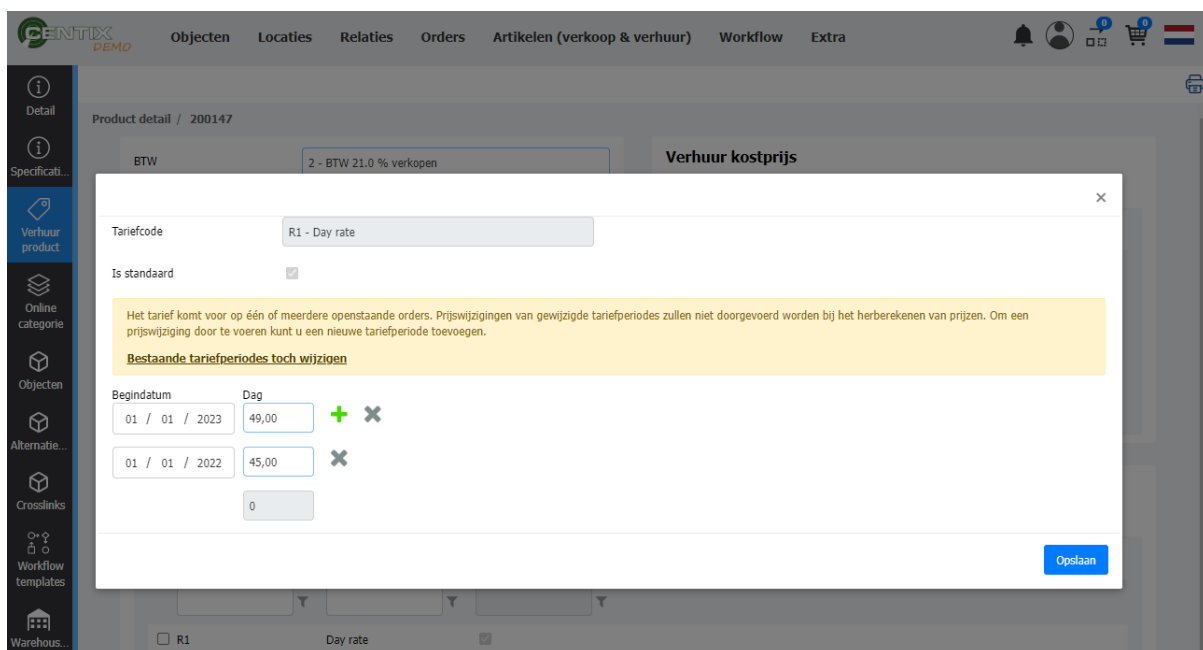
CENTIX DEMO

Objecten Locaties Relaties Orders Artikelen (verkoop & verhuur) Workflow Extra

0 0

Detail

Specificati...

Verhuur product

Online categorie

Objecten

Alternatie...

Crosslinks

Workflow templates

Warehous...

Product detail / 200147

BTW 2 - BTW 21.0 % verkopen

Verhuur kostprijs

×

Tariefcode R1 - Day rate

Is standaard

Het tarief komt voor op één of meerdere openstaande orders. Prijswijzigingen van gewijzigde tariefperiodes zullen niet doorgevoerd worden bij het herberekenen van prijzen. Om een prijswijziging door te voeren kunt u een nieuwe tariefperiode toevoegen.

Bestaande tariefperiodes toch wijzigen

Begindatum Dag

01 / 01 / 2023 49,00

01 / 01 / 2022 45,00

0

Opslaan

R1 Day rate